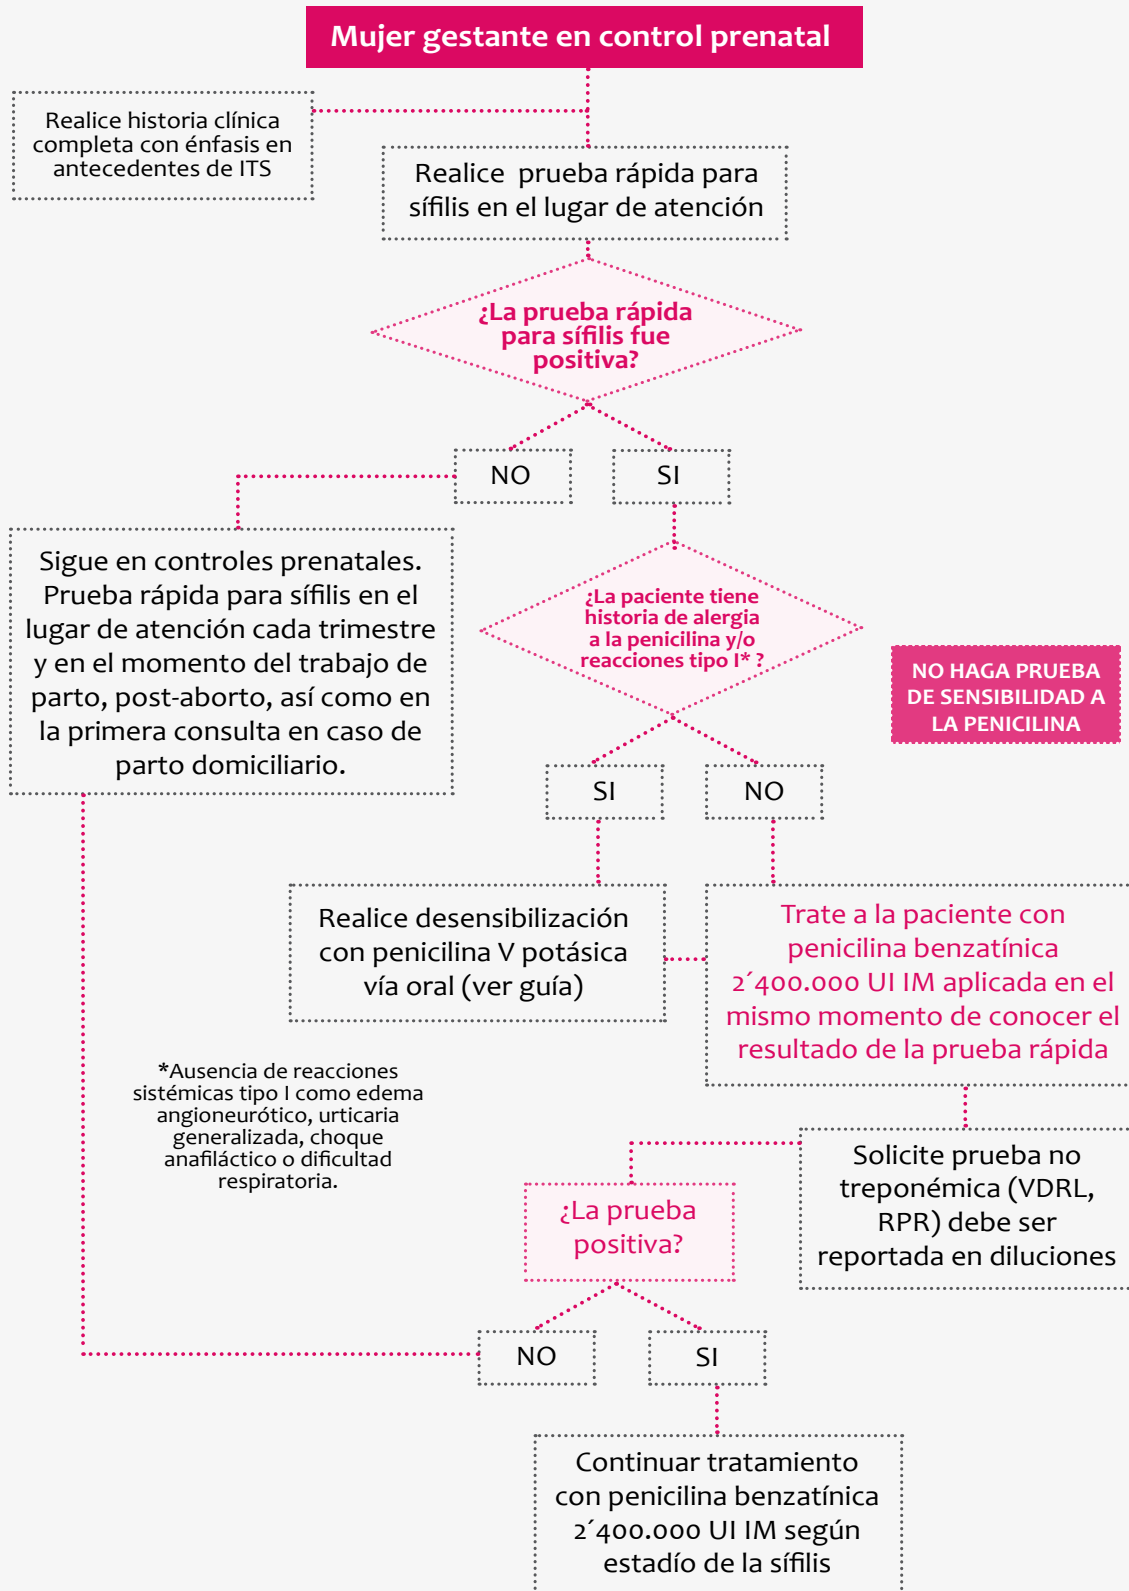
Mujer gestante en control prenatal

Realice historia clínica completa con énfasis en antecedentes de ITS

Realice prueba rápida para sífilis en el lugar de atención

¿La prueba rápida para sífilis fue positiva?

NO

SI

Sigue en controles prenatales. Prueba rápida para sífilis en el lugar de atención cada trimestre y en el momento del trabajo de parto, post-aborto, así como en la primera consulta en caso de parto domiciliario.

¿La paciente tiene historia de alergia a la penicilina y/o reacciones tipo I* ?

NO HAGA PRUEBA DE SENSIBILIDAD A LA PENICILINA

SI

NO

Realice desensibilización con penicilina V potásica vía oral (ver guía)

Trate a la paciente con penicilina benzatínica 2´400.000 UI IM aplicada en el mismo momento de conocer el resultado de la prueba rápida

*Ausencia de reacciones sistémicas tipo I como edema angioneurótico, urticaria generalizada, choque anafiláctico o dificultad respiratoria.

Solicite prueba no treponémica (VDRL, RPR) debe ser reportada en diluciones

¿La prueba positiva?

NO

SI

Continuar tratamiento con penicilina benzatínica 2´400.000 UI IM según estadío de la sífilis